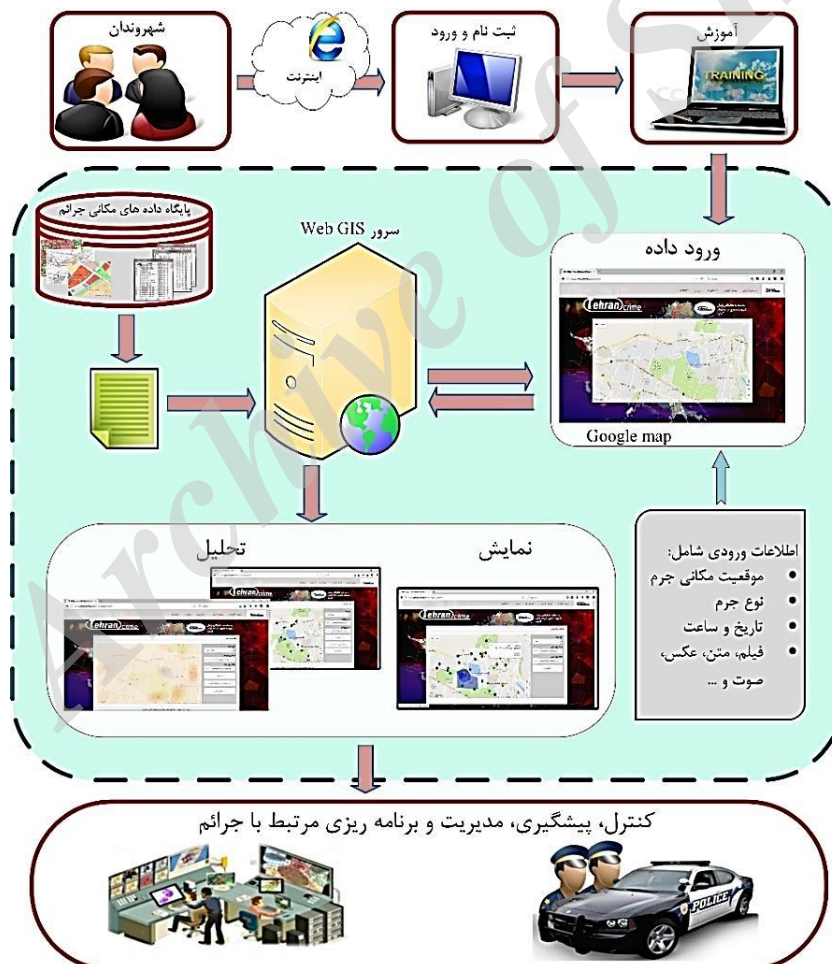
شهروندان

اینترنت

ثبت نام و ورود

آموزش

TRAINING

پایگاه داده های مکانی جرائم

سرور Web GIS

ورود داده

Tehran crime

Google map

تحلیل

نمایش

اطلاعات ورودی شامل:
• موقعیت مکانی جرم
• نوع جرم
• تاریخ و ساعت
• فیلم، متن، عکس، صوت و ...

کنترل، پیشگیری، مدیریت و برنامه ریزی مرتبط با جرائم

POLICE

Archive of SID